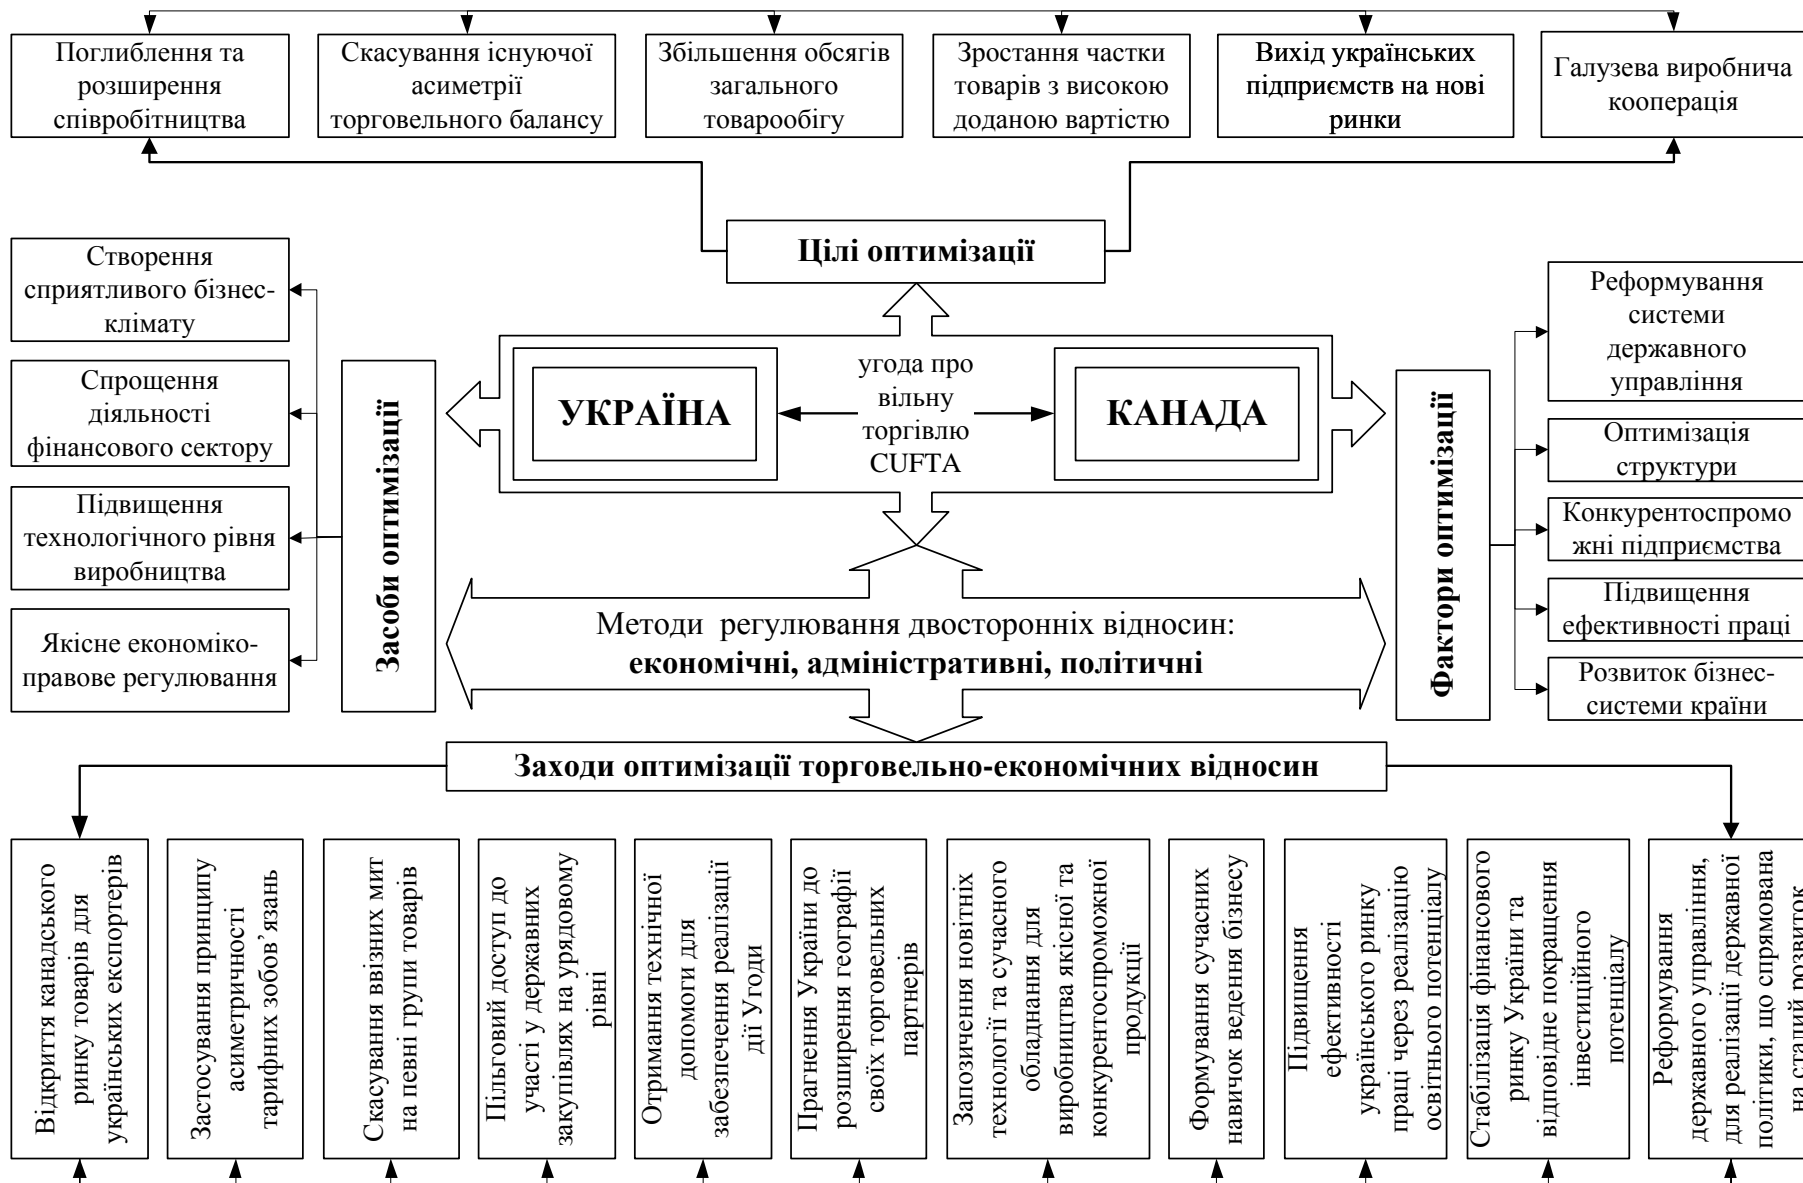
Поглиблення та розширення співробітництва

Скасування існуючої асиметрії торговельного балансу

Збільшення обсягів загального товарообігу

Зростання частки товарів з високою доданою вартістю

Вихід українських підприємств на нові ринки

Галузева виробнича кооперація

Цілі оптимізації

Створення сприятливого бізнес-клімату

Спрощення діяльності фінансового сектору

Підвищення технологічного рівня виробництва

Якісне економіко-правове регулювання

Засоби оптимізації

УКРАЇНА

угода про вільну торгівлю CUFTA

КАНАДА

Фактори оптимізації

Реформування системи державного управління

Оптимізація структури

Конкурентоспроможні підприємства

Підвищення ефективності праці

Розвиток бізнес-системи країни

Методи регулювання двосторонніх відносин: економічні, адміністративні, політичні

Заходи оптимізації торговельно-економічних відносин

Відкриття канадського ринку товарів для українських експортерів

Застосування принципу асиметричності тарифних зобов'язань

Скасування ввізних мит на певні групи товарів

Пільговий доступ до участі у державних закупівлях на урядовому рівні

Отримання технічної допомоги для забезпечення реалізації дії Угоди

Прагнення України до розширення географії своїх торговельних партнерів

Запозичення новітніх технологій та сучасного обладнання для виробництва якісної та конкурентоспроможної продукції

Формування сучасних навичок ведення бізнесу

Підвищення ефективності українського ринку праці через реалізацію освітнього потенціалу

Стабілізація фінансового ринку України та відповідне покращення інвестиційного потенціалу

Реформування державного управління, для реалізації державної політики, що спрямована на сталий розвиток